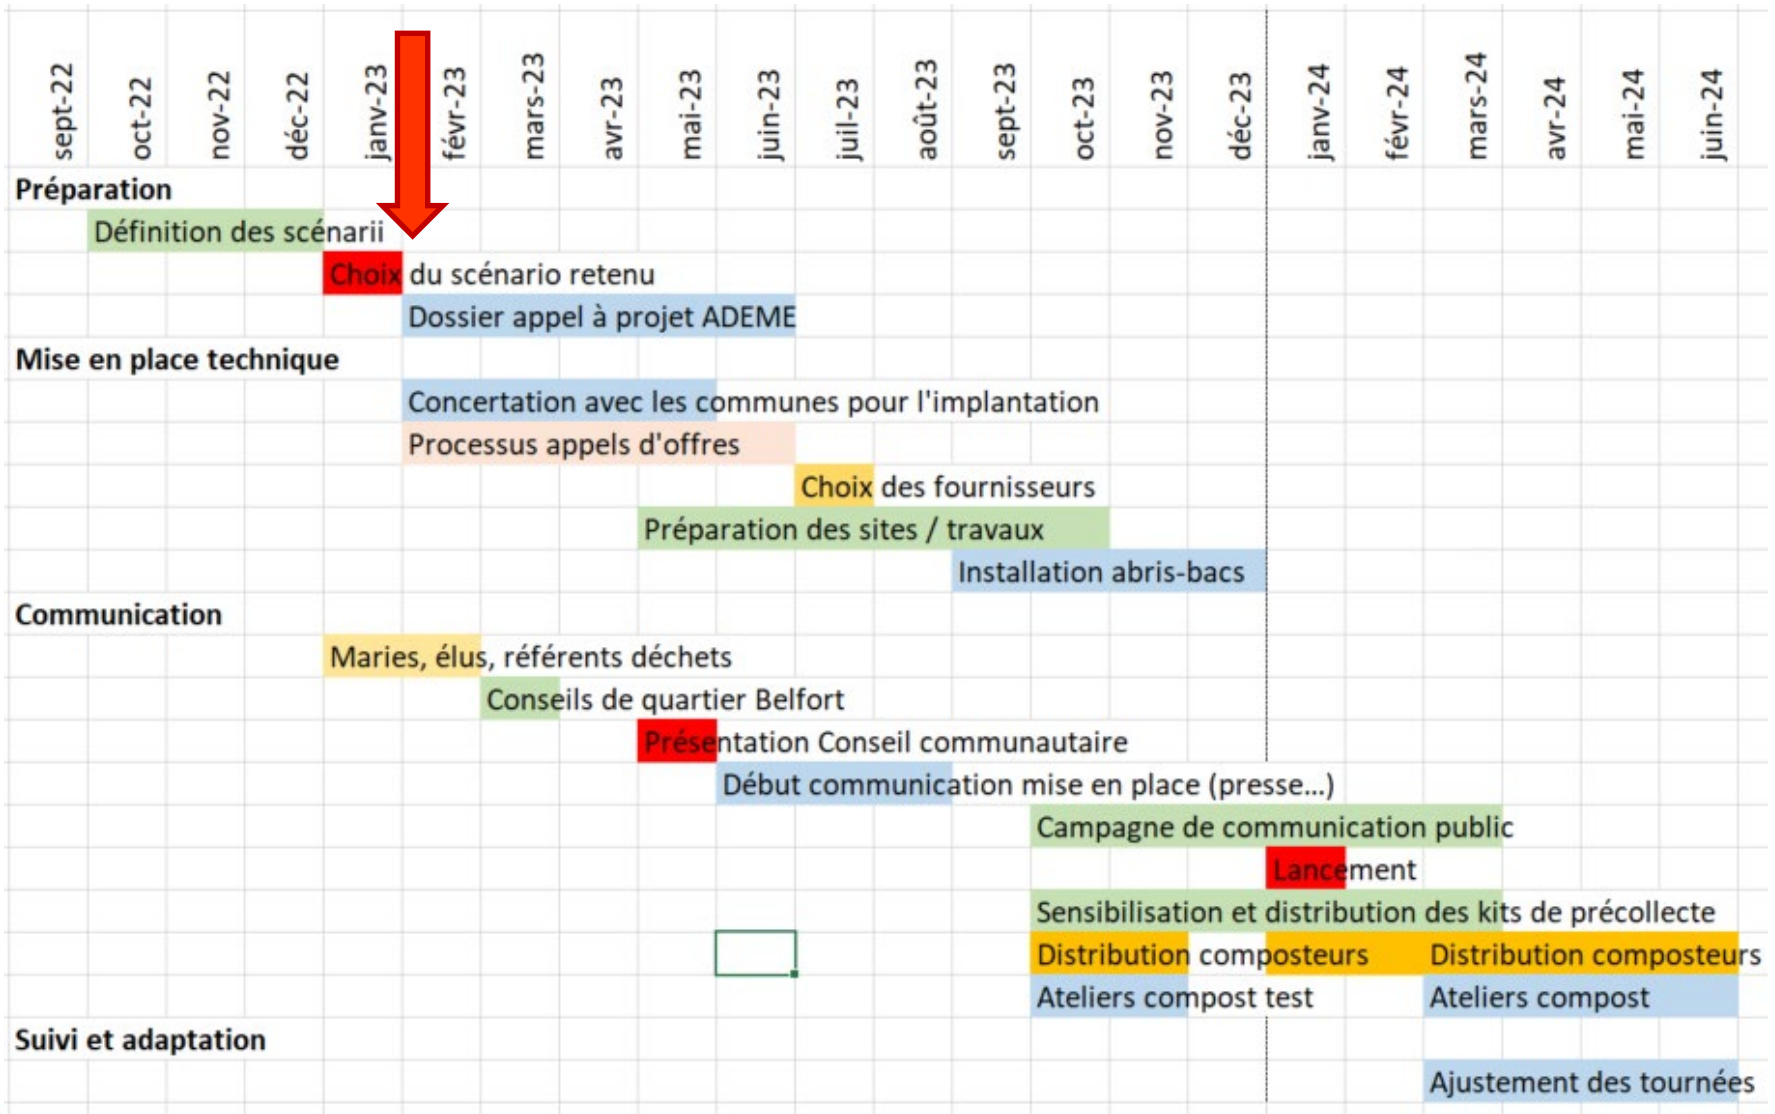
| sept-22 | oct-22 | nov-22 | déc-22 | janv-23 | févr-23 | mars-23 | avr-23 | mai-23 | juin-23 | juil-23 | août-23 | sept-23 | oct-23 | nov-23 | déc-23 | janv-24 | févr-24 | mars-24 | avr-24 | mai-24 | juin-24 |
|---|---|---|---|---|---|---|---|---|---|---|---|---|---|---|---|---|---|---|---|---|---|

**Préparation**
Définition des scénarii
Choix du scénario retenu
Dossier appel à projet ADEME

**Mise en place technique**
Concertation avec les communes pour l'implantation
Processus appels d'offres
Choix des fournisseurs
Préparation des sites / travaux
Installation abris-bacs

**Communication**
Maries, élus, référents déchets
Conseils de quartier Belfort
Présentation Conseil communautaire
Début communication mise en place (presse...)
Campagne de communication public
Lancement
Sensibilisation et distribution des kits de précollecte
Distribution composteurs
Distribution composteurs
Ateliers compost test
Ateliers compost

**Suivi et adaptation**
Ajustement des tournées